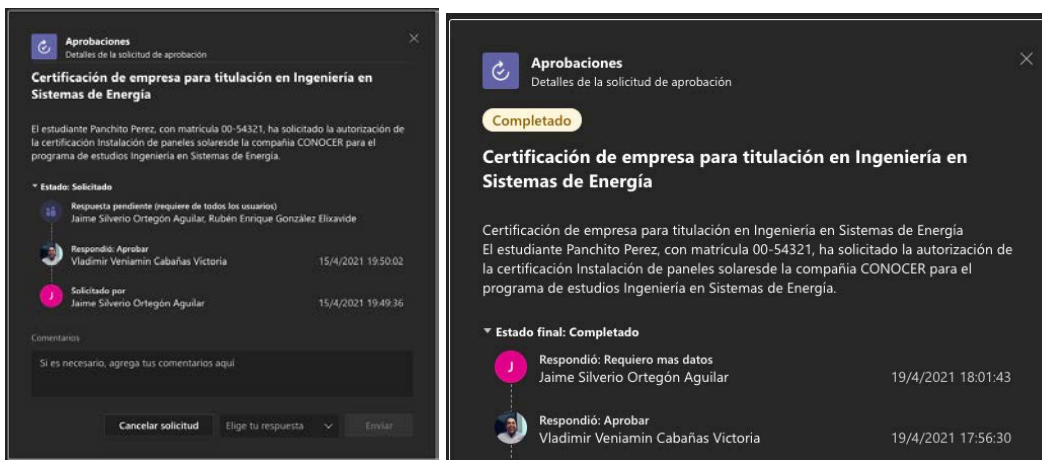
Aprobaciones
Detalles de la solicitud de aprobación

Certificación de empresa para titulación en Ingeniería en Sistemas de Energía

El estudiante Panchito Perez, con matrícula 00-54321, ha solicitado la autorización de la certificación Instalación de paneles solaresde la compañía CONOCER para el programa de estudios Ingeniería en Sistemas de Energía.

Estado: Solicitado

Respuesta pendiente (requiere de todos los usuarios)
Jaime Silverio Ortegón Aguilar, Rubén Enrique González Elixavide

Respondió: Aprobar
Vladimir Veniamin Cabañas Victoria 15/4/2021 19:50:02

J
Solicitado por
Jaime Silverio Ortegón Aguilar 15/4/2021 19:49:36

Comentarios

Si es necesario, agrega tus comentarios aquí

Cancelar solicitud
Elige tu respuesta
Enviar

Aprobaciones
Detalles de la solicitud de aprobación

Completado

Certificación de empresa para titulación en Ingeniería en Sistemas de Energía

Certificación de empresa para titulación en Ingeniería en Sistemas de Energía
El estudiante Panchito Perez, con matrícula 00-54321, ha solicitado la autorización de la certificación Instalación de paneles solaresde la compañía CONOCER para el programa de estudios Ingeniería en Sistemas de Energía.

Estado final: Completado

J
Respondió: Requiero mas datos
Jaime Silverio Ortegón Aguilar 19/4/2021 18:01:43

Respondió: Aprobar
Vladimir Veniamin Cabañas Victoria 19/4/2021 17:56:30